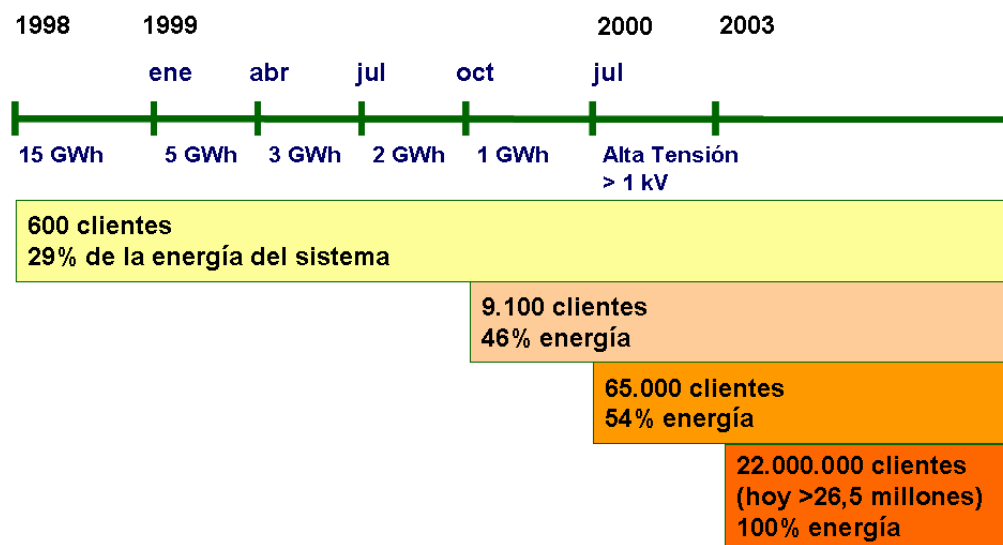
1998 1999 2000 2003

ene abr jul oct jul

15 GWh 5 GWh 3 GWh 2 GWh 1 GWh Alta Tensión > 1 kV

600 clientes
29% de la energía del sistema

9.100 clientes
46% energía

65.000 clientes
54% energía

22.000.000 clientes
(hoy >26,5 millones)
100% energía